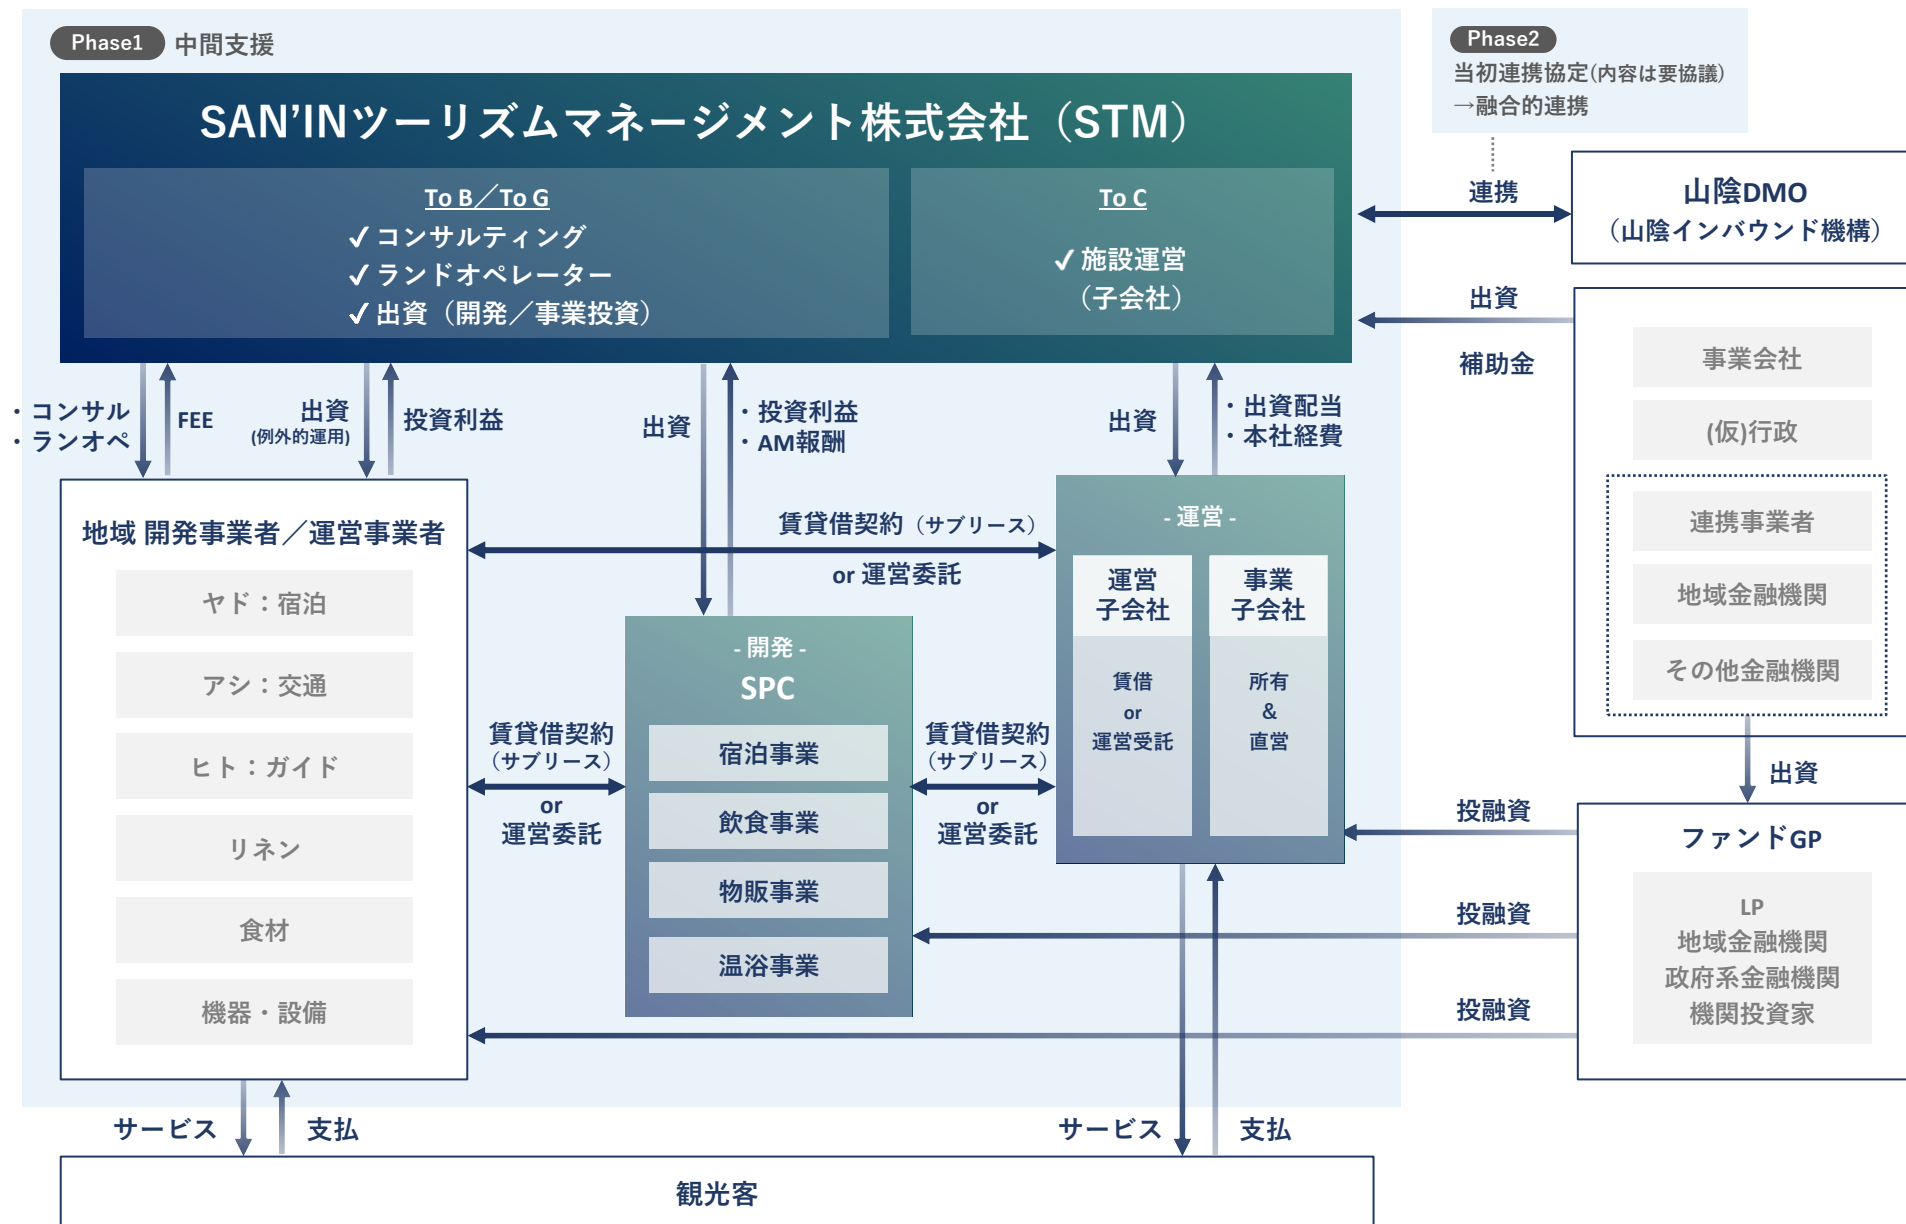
Phase1 中間支援

SAN'INツーリズムマネージメント株式会社（STM）

To B／To G
✓コンサルティング
✓ランドオペレーター
✓出資（開発／事業投資）

To C
✓施設運営
（子会社）

Phase2
当初連携協定(内容は要協議)
→融合的連携

連携

山陰DMO
（山陰インバウンド機構）

出資

補助金

事業会社
(仮)行政
連携事業者
地域金融機関
その他金融機関

・コンサル
・ランオペ

FEE

出資
(例外的運用)

投資利益

出資

・投資利益
・AM報酬

出資

・出資配当
・本社経費

地域 開発事業者／運営事業者

ヤド：宿泊
アシ：交通
ヒト：ガイド
リネン
食材
機器・設備

賃貸借契約（サブリース）
or 運営委託

- 運営 -
運営
子会社
賃借
or
運営受託

事業
子会社
所有
&
直営

- 開発 -
SPC
宿泊事業
飲食事業
物販事業
温浴事業

賃貸借契約
（サブリース）
or
運営委託

賃貸借契約
（サブリース）
or
運営委託

出資

投融資

ファンドGP
LP
地域金融機関
政府系金融機関
機関投資家

投融資

投融資

サービス
支払

サービス
支払

観光客